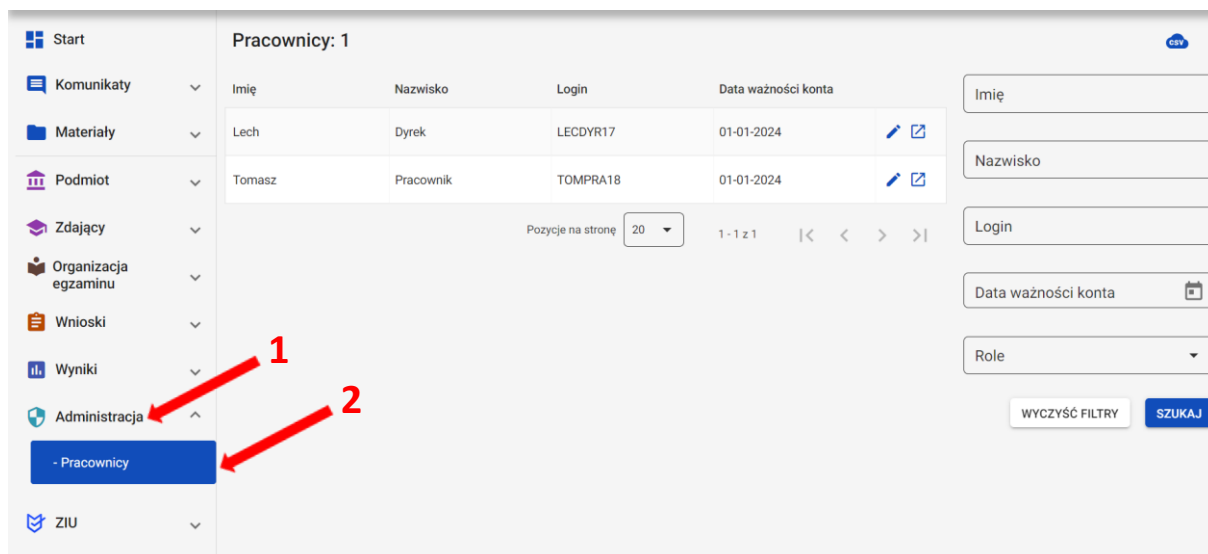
Start
Komunikaty
Materiały
Podmiot
Zdający
Organizacja egzaminu
Wnioski
Wyniki
Administracja
- Pracownicy
ZIU

1
2

Pracownicy: 1

CSV

| Imię | Nazwisko | Login | Data ważności konta |
|---|---|---|---|
| Lech | Dyrek | LECDYR17 | 01-01-2024 |
| Tomasz | Pracownik | TOMPRA18 | 01-01-2024 |

Pozycje na stronę 20
1 - 1 z 1

Imię
Nazwisko
Login
Data ważności konta
Role

WYCZYŚĆ FILTRY
SZUKAJ